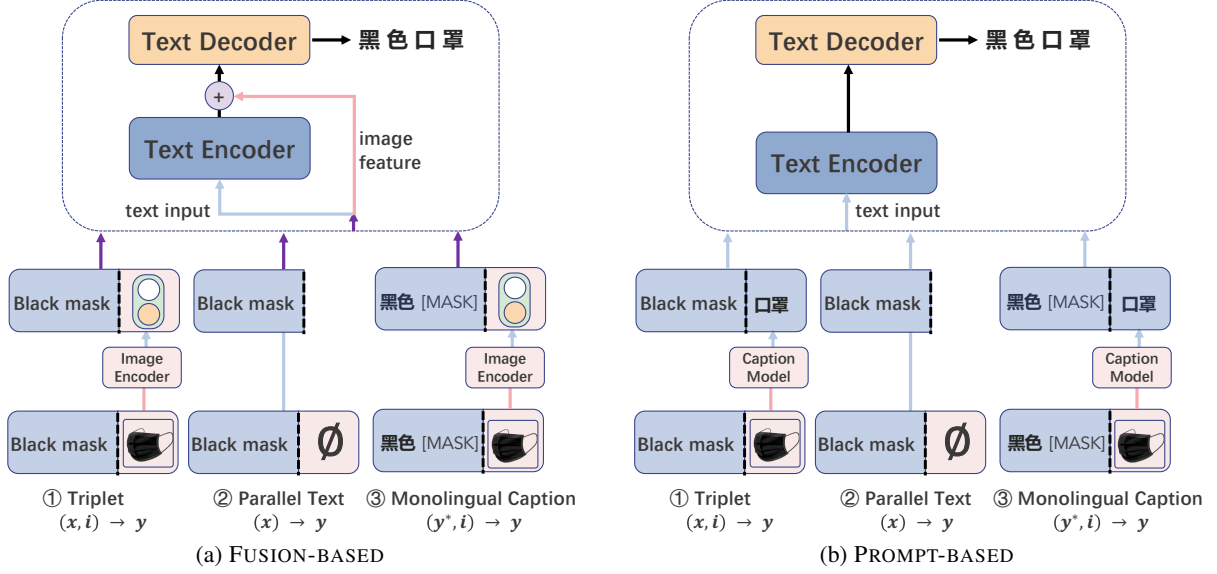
Text Decoder → 黑色口罩

+

Text Encoder

image feature

text input

Black mask

Black mask

黑色 [MASK]

Image Encoder

Image Encoder

Black mask

Black mask Ø

黑色 [MASK]

① Triplet $(\boldsymbol{x}, \boldsymbol{i}) \rightarrow \boldsymbol{y}$

② Parallel Text $(\boldsymbol{x}) \rightarrow \boldsymbol{y}$

③ Monolingual Caption $(\boldsymbol{y}^*, \boldsymbol{i}) \rightarrow \boldsymbol{y}$

(a) FUSION-BASED

Text Decoder → 黑色口罩

Text Encoder

text input

Black mask 口罩

Black mask

黑色 [MASK] 口罩

Caption Model

Caption Model

Black mask

Black mask Ø

黑色 [MASK]

① Triplet $(\boldsymbol{x}, \boldsymbol{i}) \rightarrow \boldsymbol{y}$

② Parallel Text $(\boldsymbol{x}) \rightarrow \boldsymbol{y}$

③ Monolingual Caption $(\boldsymbol{y}^*, \boldsymbol{i}) \rightarrow \boldsymbol{y}$

(b) PROMPT-BASED